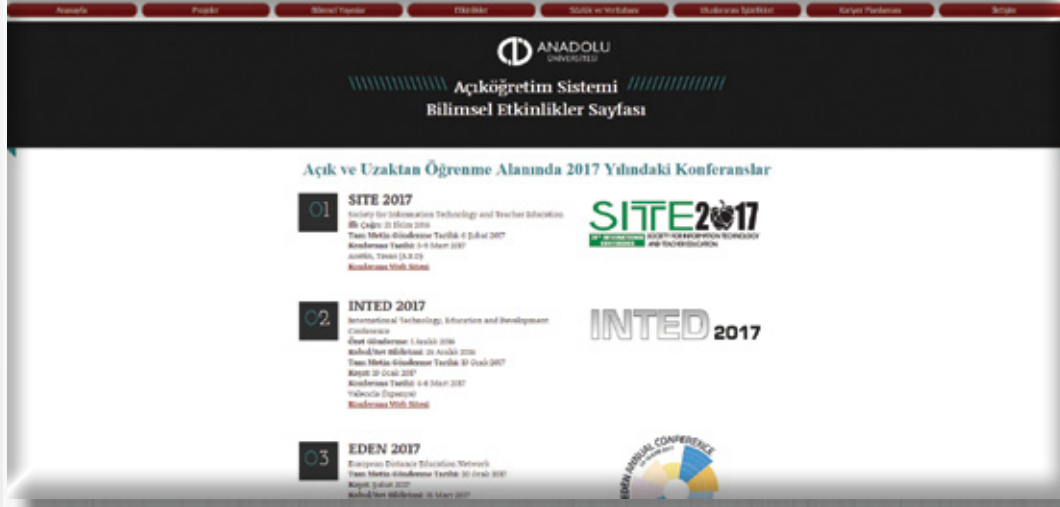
Anasayfa Projeler Bilimsel Yayınlar Etkinlikler Sözlük ve Veritabanı Uluslararası İşbirlikleri Kariyer Planlaması İletişim

ANADOLU ÜNİVERSİTESİ

Açıköğretim Sistemi
Bilimsel Etkinlikler Sayfası

Açık ve Uzaktan Öğrenme Alanında 2017 Yılındaki Konferanslar

01
SITE 2017
Society for Information Technology and Teacher Education
İlk Çağrı: 21 Ekim 2016
Tam Metin Gönderme Tarihi: 6 Şubat 2017
Konferans Tarihi: 5-9 Mart 2017
Austin, Texas (A.B.D)
Konferans Web Sitesi

SITE2017
SOCIETY FOR INFORMATION TECHNOLOGY AND TEACHER EDUCATION

02
INTED 2017
International Technology, Education and Development Conference
Özet Gönderme: 1 Aralık 2016
Kabul/Ret Bildirimi: 26 Aralık 2016
Tam Metin Gönderme Tarihi: 17 Ocak 2017
Kayıt: 19 Ocak 2017
Konferans Tarihi: 6-8 Mart 2017
Valencia İspanya
Konferans Web Sitesi

INTED2017

03
EDEN 2017
European Distance Education Network
Tam Metin Gönderme Tarihi: 20 Ocak 2017
Kayıt: Şubat 2017
Kabul/Ret Bildirimi: 15 Mart 2017

EDEN ANNUAL CONFERENCE